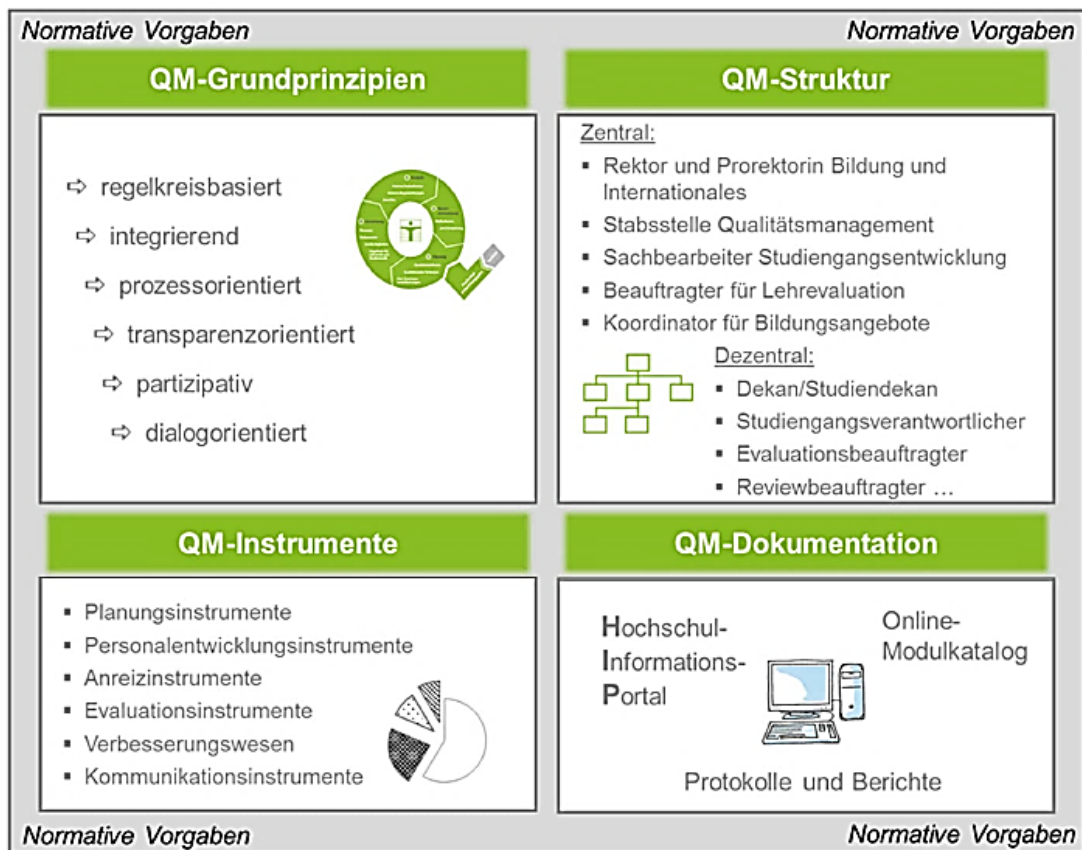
Normative Vorgaben

Normative Vorgaben

QM-Grundprinzipien

⇨ regelkreisbasiert
⇨ integrierend
⇨ prozessorientiert
⇨ transparenzorientiert
⇨ partizipativ
⇨ dialogorientiert

QM-Struktur

Zentral:
▪ Rektor und Prorektorin Bildung und Internationales
▪ Stabsstelle Qualitätsmanagement
▪ Sachbearbeiter Studiengangsentwicklung
▪ Beauftragter für Lehrevaluation
▪ Koordinator für Bildungsangebote

Dezentral:
▪ Dekan/Studiendekan
▪ Studiengangsverantwortlicher
▪ Evaluationsbeauftragter
▪ Reviewbeauftragter ...

QM-Instrumente

▪ Planungsinstrumente
▪ Personalentwicklungsinstrumente
▪ Anreizinstrumente
▪ Evaluationsinstrumente
▪ Verbesserungswesen
▪ Kommunikationsinstrumente

QM-Dokumentation

Hochschul-Informations-Portal

Online-Modulkatalog

Protokolle und Berichte

Normative Vorgaben

Normative Vorgaben